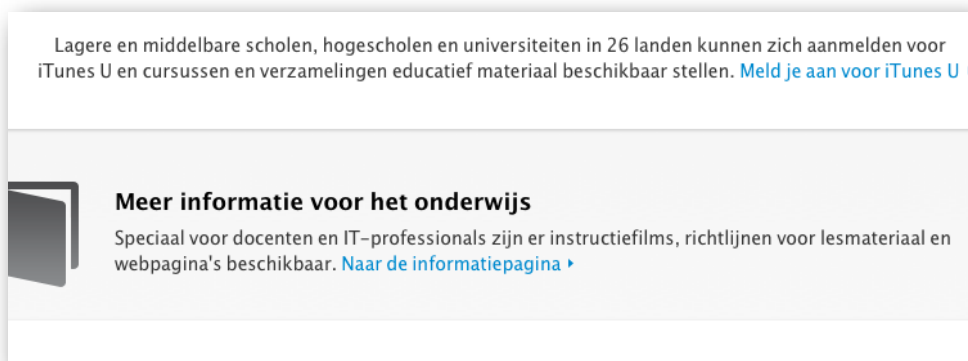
Lagere en middelbare scholen, hogescholen en universiteiten in 26 landen kunnen zich aanmelden voor iTunes U en cursussen en verzamelingen educatief materiaal beschikbaar stellen. Meld je aan voor iTunes U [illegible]

Meer informatie voor het onderwijs

Speciaal voor docenten en IT-professionals zijn er instructiefilms, richtlijnen voor lesmateriaal en webpagina's beschikbaar. Naar de informatiepagina ›